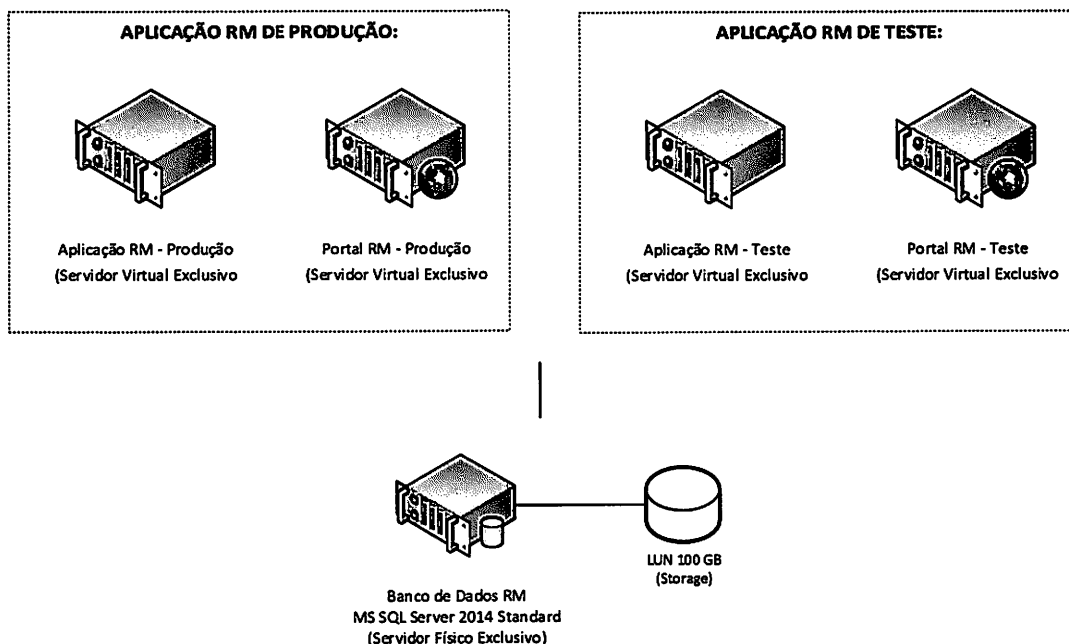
APLICAÇÃO RM DE PRODUÇÃO:

Aplicação RM - Produção
(Servidor Virtual Exclusivo

Portal RM - Produção
(Servidor Virtual Exclusivo

APLICAÇÃO RM DE TESTE:

Aplicação RM - Teste
(Servidor Virtual Exclusivo

Portal RM - Teste
(Servidor Virtual Exclusivo

Banco de Dados RM
MS SQL Server 2014 Standard
(Servidor Físico Exclusivo)

LUN 100 GB
(Storage)